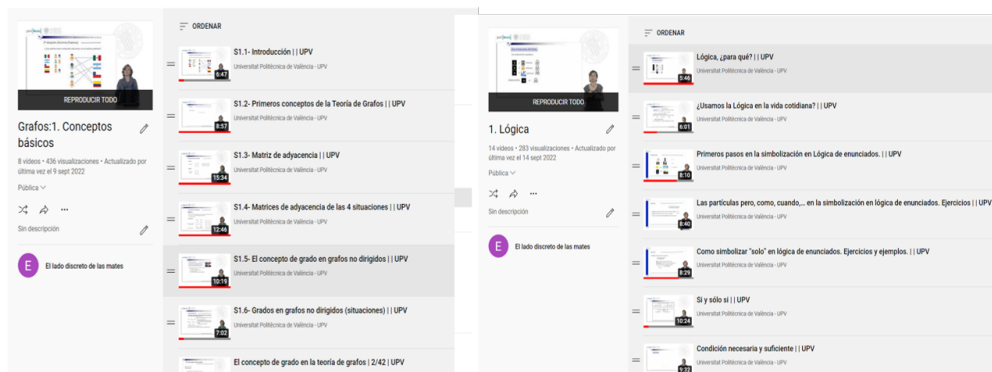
REPRODUCIR TODO

Grafos:1. Conceptos básicos

8 videos • 436 visualizaciones • Actualizado por última vez el 9 sept 2022

Pública

Sin descripción

E El lado discreto de las mates

ORDENAR

6:47 S1.1- Introducción | | UPV
Universitat Politècnica de València - UPV

8:57 S1.2- Primeros conceptos de la Teoría de Grafos | | UPV
Universitat Politècnica de València - UPV

15:34 S1.3- Matriz de adyacencia | | UPV
Universitat Politècnica de València - UPV

12:46 S1.4- Matrices de adyacencia de las 4 situaciones | | UPV
Universitat Politècnica de València - UPV

10:19 S1.5- El concepto de grado en grafos no dirigidos | | UPV
Universitat Politècnica de València - UPV

7:02 S1.6- Grados en grafos no dirigidos (situaciones) | | UPV
Universitat Politècnica de València - UPV

El concepto de grado en la teoría de grafos | 2/42 | UPV

REPRODUCIR TODO

1. Lógica

14 videos • 283 visualizaciones • Actualizado por última vez el 14 sept 2022

Pública

Sin descripción

E El lado discreto de las mates

ORDENAR

5:46 Lógica, ¿para qué? | | UPV
Universitat Politècnica de València - UPV

6:01 ¿Usamos la Lógica en la vida cotidiana? | | UPV
Universitat Politècnica de València - UPV

8:10 Primeros pasos en la simbolización en Lógica de enunciados. | | UPV
Universitat Politècnica de València - UPV

8:40 Las partículas pero, como, cuando,... en la simbolización en lógica de enunciados. Ejercicios | | UPV
Universitat Politècnica de València - UPV

8:29 Como simbolizar "solo" en lógica de enunciados. Ejercicios y ejemplos. | | UPV
Universitat Politècnica de València - UPV

10:24 Si y sólo si | | UPV
Universitat Politècnica de València - UPV

9:22 Condición necesaria y suficiente | | UPV
Universitat Politècnica de València - UPV